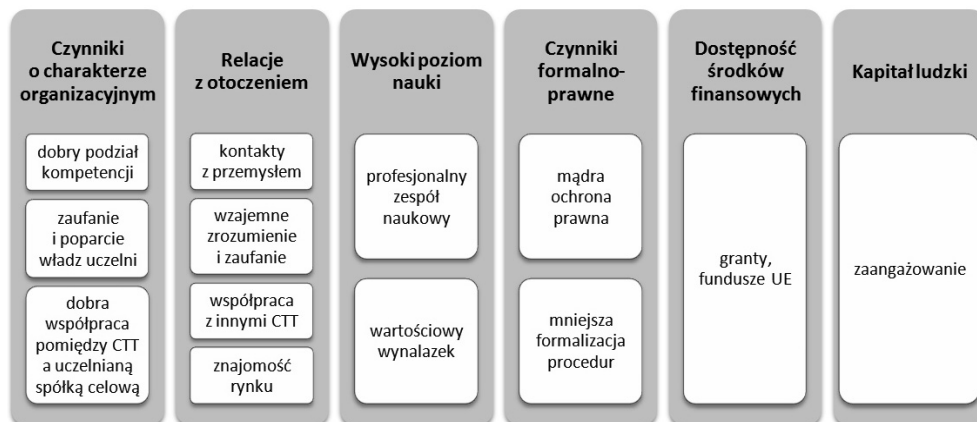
Czynniki o charakterze organizacyjnym

dobry podział kompetencji

zaufanie i poparcie władz uczelni

dobra współpraca pomiędzy CTT a uczelnianą spółką celową

Relacje z otoczeniem

kontakty z przemysłem

wzajemne zrozumienie i zaufanie

współpraca z innymi CTT

znajomość rynku

Wysoki poziom nauki

profesjonalny zespół naukowy

wartościowy wynalazek

Czynniki formalno-prawne

mądra ochrona prawna

mniejsza formalizacja procedur

Dostępność środków finansowych

granty, fundusze UE

Kapitał ludzki

zaangażowanie